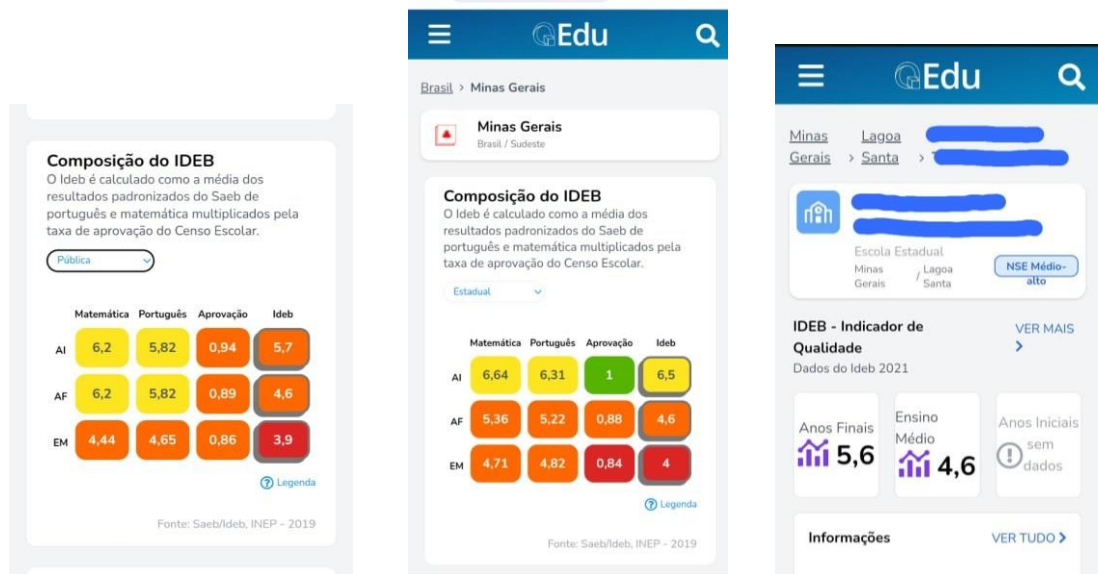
Composição do IDEB
O Ideb é calculado como a média dos resultados padronizados do Saeb de português e matemática multiplicados pela taxa de aprovação do Censo Escolar.

Pública

| | Matemática | Português | Aprovação | Ideb |
|---|---|---|---|---|
| AI | 6,2 | 5,82 | 0,94 | 5,7 |
| AF | 6,2 | 5,82 | 0,89 | 4,6 |
| EM | 4,44 | 4,65 | 0,86 | 3,9 |

Legenda

Fonte: Saeb/Ideb, INEP - 2019

Edu

Brasil > Minas Gerais

Minas Gerais
Brasil / Sudeste

Composição do IDEB
O Ideb é calculado como a média dos resultados padronizados do Saeb de português e matemática multiplicados pela taxa de aprovação do Censo Escolar.

Estadual

| | Matemática | Português | Aprovação | Ideb |
|---|---|---|---|---|
| AI | 6,64 | 6,31 | 1 | 6,5 |
| AF | 5,36 | 5,22 | 0,88 | 4,6 |
| EM | 4,71 | 4,82 | 0,84 | 4 |

Legenda

Fonte: Saeb/Ideb, INEP - 2019

Edu

Minas Gerais > Lagoa Santa > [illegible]

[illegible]

Escola Estadual
Minas Gerais / Lagoa Santa
NSE Médio-alto

IDEB - Indicador de Qualidade
VER MAIS >
Dados do Ideb 2021

Anos Finais 5,6
Ensino Médio 4,6
Anos Iniciais sem dados

Informações
VER TUDO >